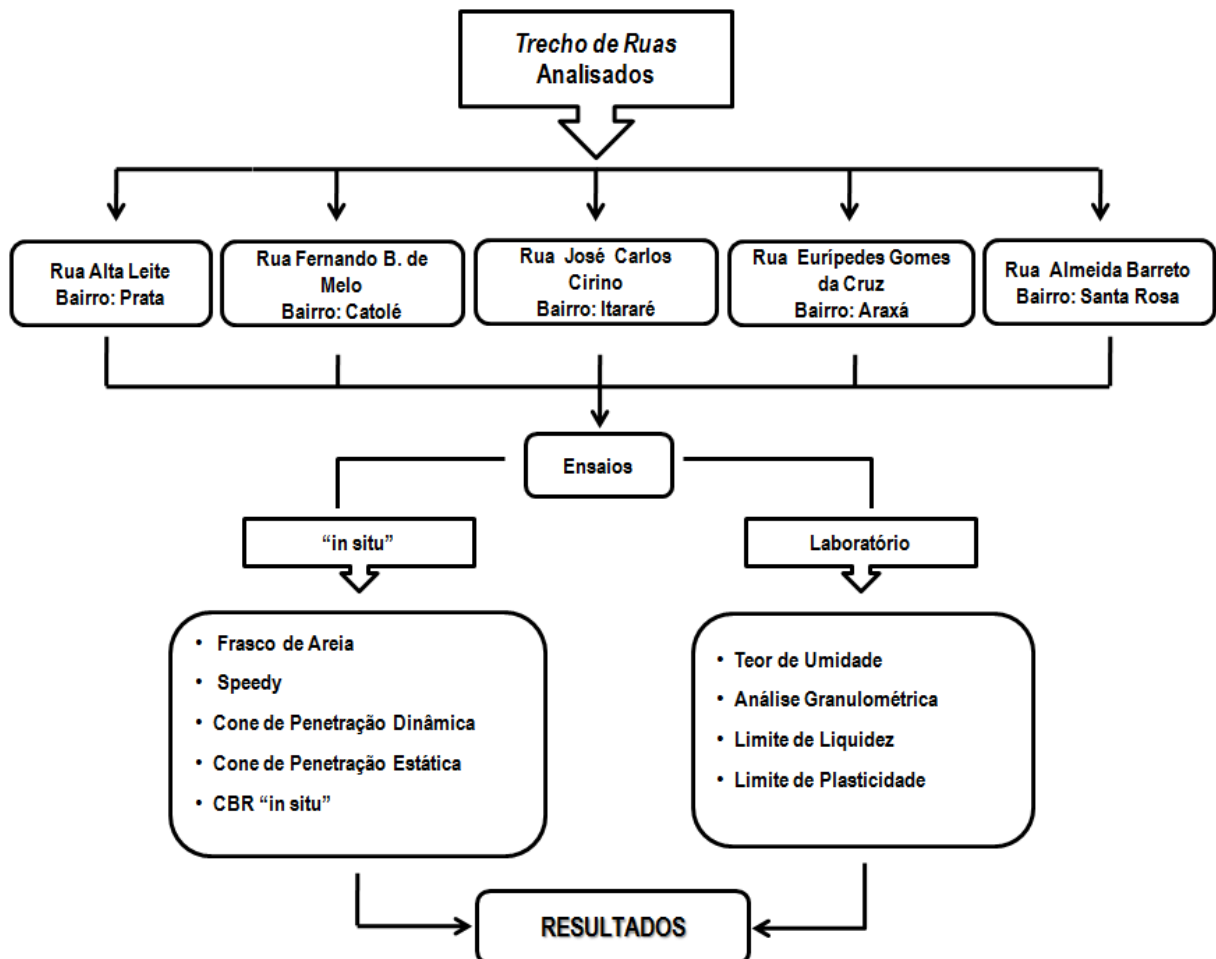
Trecho de Ruas Analisados

Rua Alta Leite Bairro: Prata

Rua Fernando B. de Melo Bairro: Catolé

Rua José Carlos Cirino Bairro: Itararé

Rua Eurípedes Gomes da Cruz Bairro: Araxá

Rua Almeida Barreto Bairro: Santa Rosa

Ensaios

"in situ"

Laboratório

- Frasco de Areia
- Speedy
- Cone de Penetração Dinâmica
- Cone de Penetração Estática
- CBR "in situ"

- Teor de Umidade
- Análise Granulométrica
- Limite de Liquidez
- Limite de Plasticidade

RESULTADOS